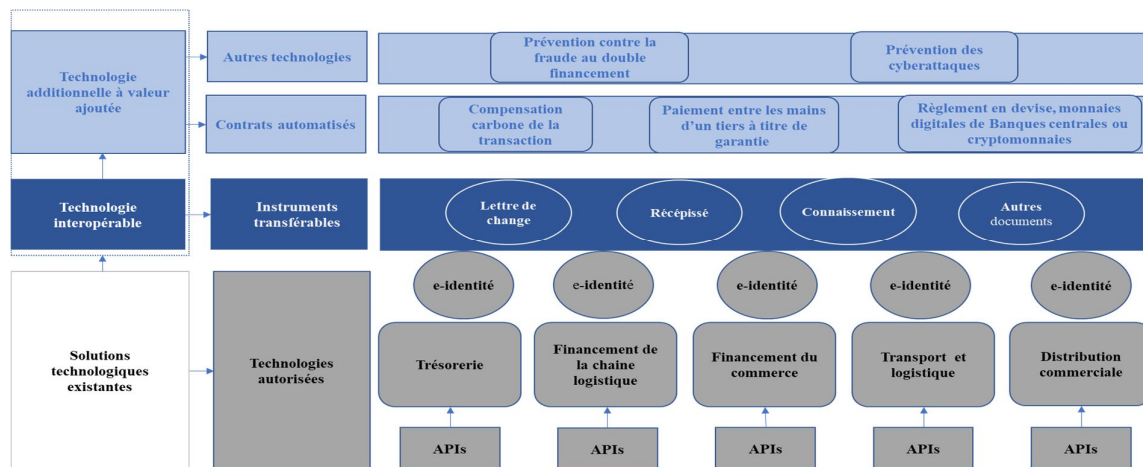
Technologie additionnelle à valeur ajoutée

Autres technologies

Prévention contre la fraude au double financement

Prévention des cyberattaques

Contrats automatisés

Compensation carbone de la transaction

Paiement entre les mains d'un tiers à titre de garantie

Règlement en devise, monnaies digitales de Banques centrales ou cryptomonnaies

Technologie interopérable

Instruments transférables

Lettre de change

Récépissé

Connaissement

Autres documents

Solutions technologiques existantes

Technologies autorisées

e-identité

e-identité

e-identité

e-identité

e-identité

Trésorerie

Financement de la chaine logistique

Financement du commerce

Transport et logistique

Distribution commerciale

APIs

APIs

APIs

APIs

APIs